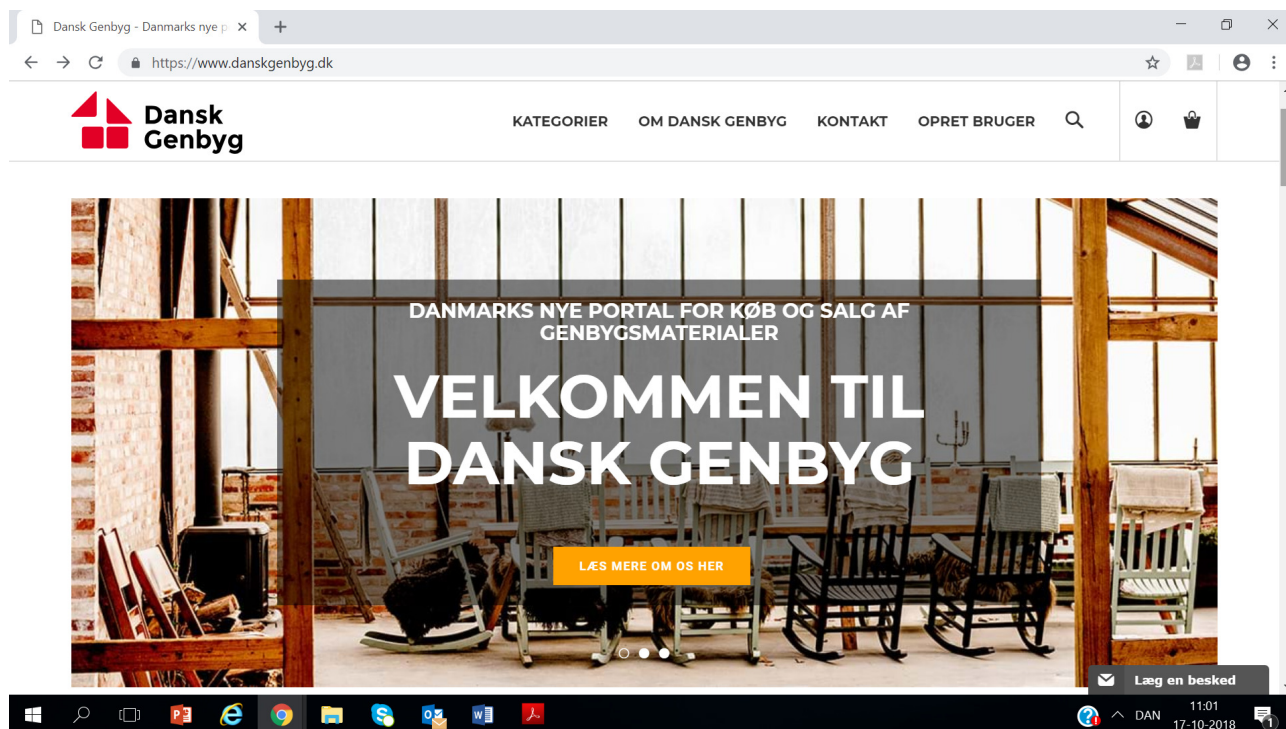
Dansk Genbyg - Danmarks nye p

https://www.danskgenbyg.dk

Dansk Genbyg

KATEGORIER OM DANSK GENBYG KONTAKT OPRET BRUGER

DANMARKS NYE PORTAL FOR KØB OG SALG AF GENBYGSMATERIALER

VELKOMMEN TIL DANSK GENBYG

LÆS MERE OM OS HER

Læg en besked

DAN 11:01 17-10-2018